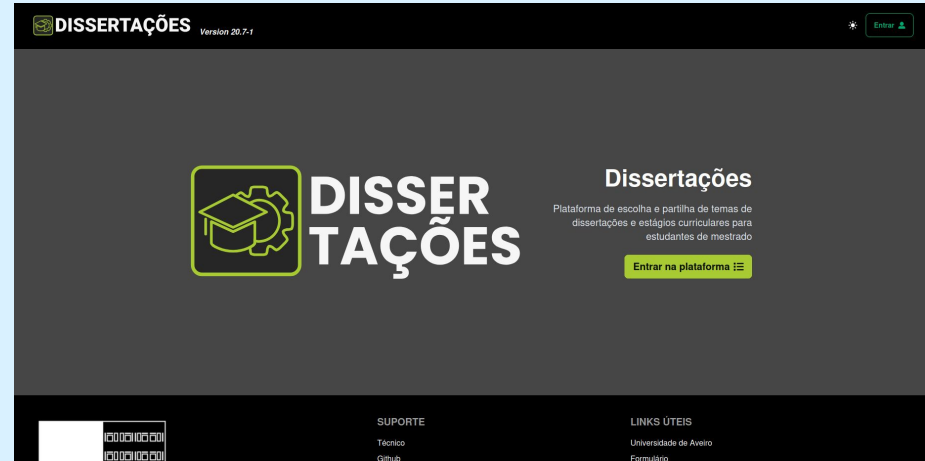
DISSERTAÇÕES Version 20.7-1

Entrar

DISSER TAÇÕES

Dissertações

Plataforma de escolha e partilha de temas de dissertações e estágios curriculares para estudantes de mestrado

Entrar na plataforma

SUPORTE

Técnico

Github

LINKS ÚTEIS

Universidade de Aveiro

Formulário